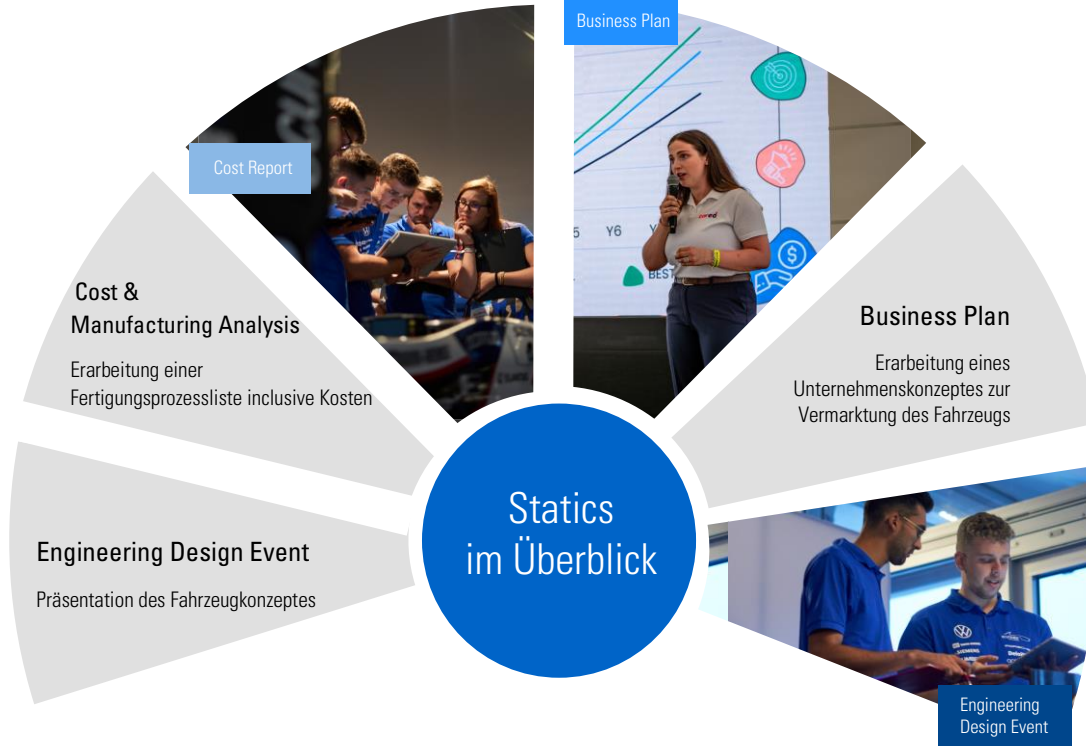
Business Plan

Cost Report

Cost &
Manufacturing Analysis

Erarbeitung einer Fertigungsprozessliste inclusive Kosten

Business Plan

Erarbeitung eines Unternehmenskonzeptes zur Vermarktung des Fahrzeugs

Statics im Überblick

Engineering Design Event

Präsentation des Fahrzeugkonzeptes

Engineering Design Event